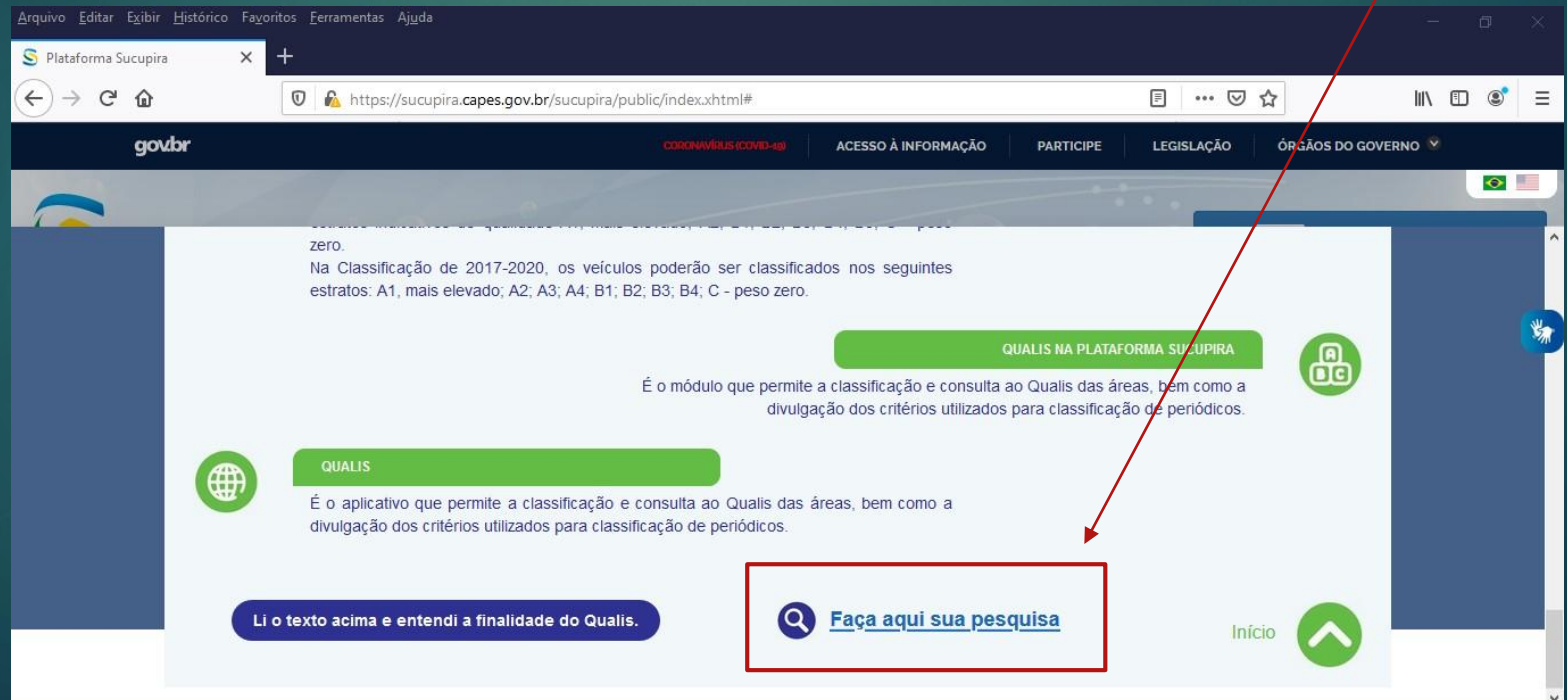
Arquivo Editar Exibir Histórico Favoritos Ferramentas Ajuda

Plataforma Sucupira

https://sucupira.capes.gov.br/sucupira/public/index.xhtml#

gov.br

CORONAVÍRUS (COVID-19) ACESSO À INFORMAÇÃO PARTICIPE LEGISLAÇÃO ÓRGÃOS DO GOVERNO

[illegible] zero.

Na Classificação de 2017-2020, os veículos poderão ser classificados nos seguintes estratos: A1, mais elevado; A2; A3; A4; B1; B2; B3; B4; C - peso zero.

QUALIS NA PLATAFORMA SUCUPIRA

É o módulo que permite a classificação e consulta ao Qualis das áreas, bem como a divulgação dos critérios utilizados para classificação de periódicos.

QUALIS

É o aplicativo que permite a classificação e consulta ao Qualis das áreas, bem como a divulgação dos critérios utilizados para classificação de periódicos.

Li o texto acima e entendi a finalidade do Qualis.

Faça aqui sua pesquisa

Início